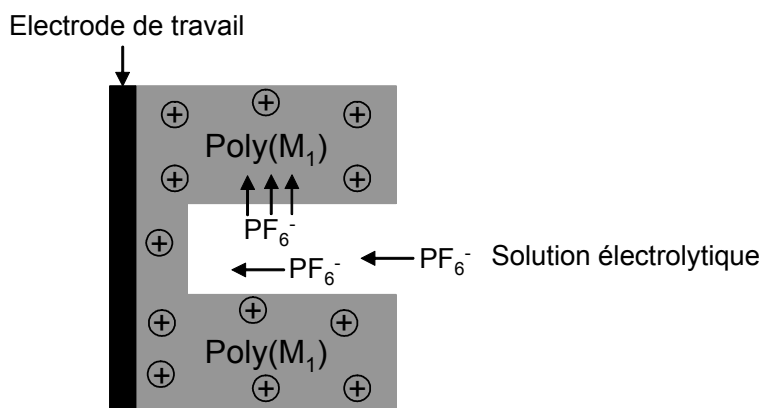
Electrode de travail

$\oplus$ $\oplus$ $\oplus$

Poly($M_1$)

$\oplus$ $\oplus$

$PF_6^-$

$\oplus$

$PF_6^-$ $PF_6^-$ Solution électrolytique

$\oplus$ $\oplus$ $\oplus$

Poly($M_1$)

$\oplus$ $\oplus$ $\oplus$